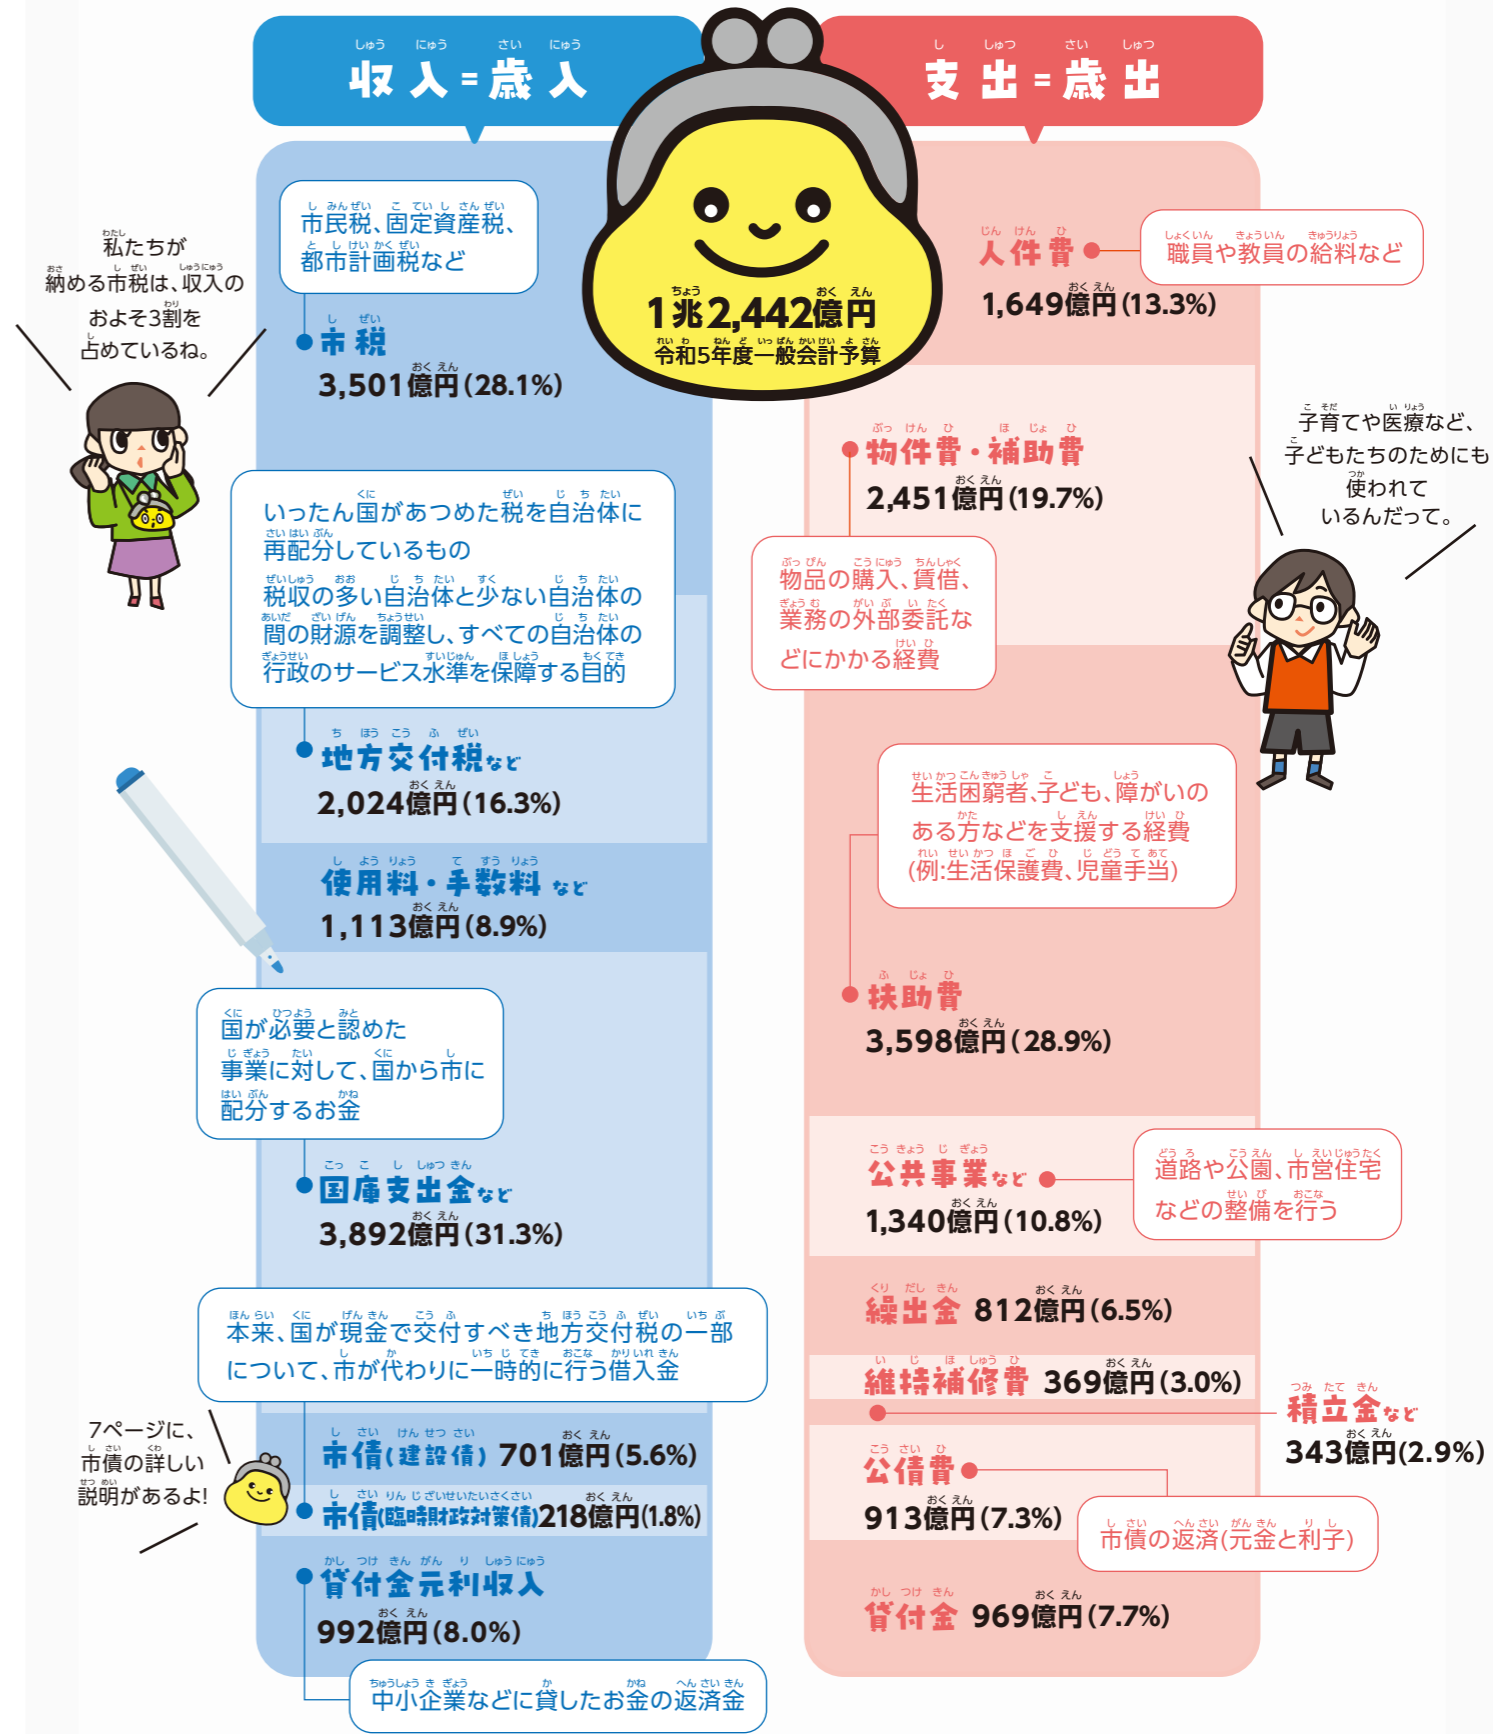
収入＝歳入

支出＝歳出

1兆2,442億円
令和5年度一般会計予算

私たちが納める市税は、収入のおよそ3割を占めているね。

市民税、固定資産税、都市計画税など

市税
3,501億円(28.1%)

いったん国があつめた税を自治体に再配分しているもの
税収の多い自治体と少ない自治体の間の財源を調整し、すべての自治体の行政のサービス水準を保障する目的

地方交付税など
2,024億円(16.3%)

使用料・手数料など
1,113億円(8.9%)

国が必要と認めた事業に対して、国から市に配分するお金

国庫支出金など
3,892億円(31.3%)

本来、国が現金で交付すべき地方交付税の一部について、市が代わりに一時的に行う借入金

7ページに、市債の詳しい説明があるよ!

市債(建設債) 701億円(5.6%)
市債(臨時財政対策債)218億円(1.8%)

貸付金元利収入
992億円(8.0%)

中小企業などに貸したお金の返済金

人件費
1,649億円(13.3%)

職員や教員の給料など

物件費・補助費
2,451億円(19.7%)

物品の購入、賃借、業務の外部委託などにかかる経費

子育てや医療など、子どもたちのためにも使われているんだって。

生活困窮者、子ども、障がいのある方などを支援する経費
(例:生活保護費、児童手当)

扶助費
3,598億円(28.9%)

公共事業など
1,340億円(10.8%)

道路や公園、市営住宅などの整備を行う

繰出金 812億円(6.5%)

維持補修費 369億円(3.0%)

積立金など
343億円(2.9%)

公債費
913億円(7.3%)

市債の返済(元金と利子)

貸付金 969億円(7.7%)